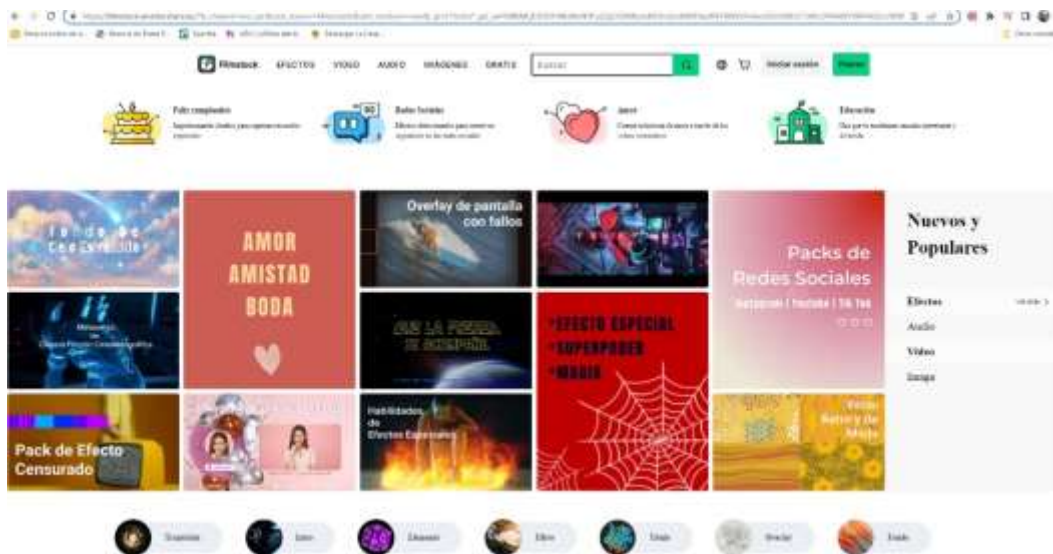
Filmstock EFECTOS VIDEO AUDIO IMÁGENES GRATIS Buscar Iniciar sesión

Feliz cumpleaños

Redes Sociales

Amor

Educación

Fondo de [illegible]

AMOR AMISTAD BODA

Overlay de pantalla con fallos

Packs de Redes Sociales

Nuevos y Populares

Efectos

Audio

Vídeo

Imagen

Pack de Efecto Censurado

Habilidades de Efectos Especiales

EFECTO ESPECIAL SUPERPODER MAGIA